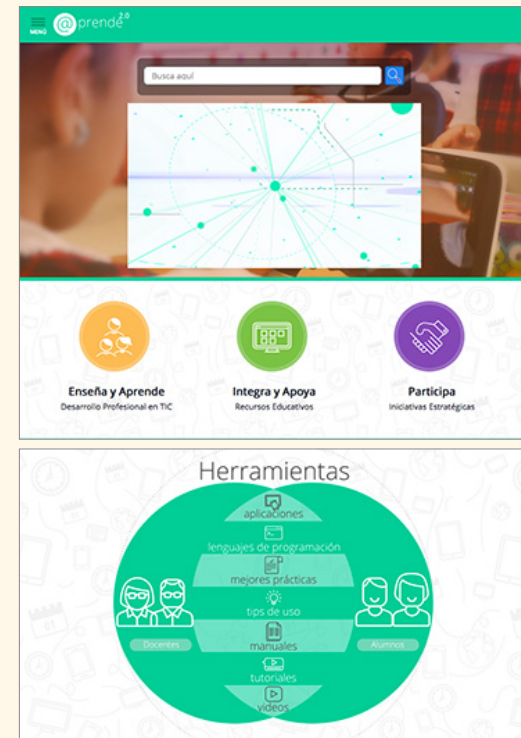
MENÚ @prende 2.0

Busca aquí

Enseña y Aprende
Desarrollo Profesional en TIC

Integra y Apoya
Recursos Educativos

Participa
Iniciativas Estratégicas

Herramientas

aplicaciones
lenguajes de programación
mejores prácticas
tips de uso
manuales
tutoriales
videos

Docentes

Alumnos